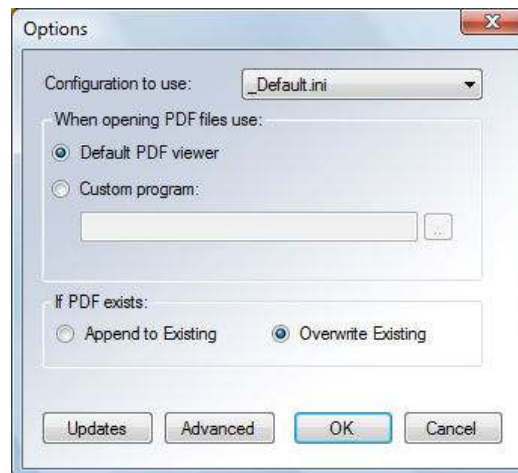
Options

Configuration to use: _Default.ini

When opening PDF files use:

Default PDF viewer

Custom program:

...

If PDF exists:

Append to Existing

Overwrite Existing

Updates

Advanced

OK

Cancel